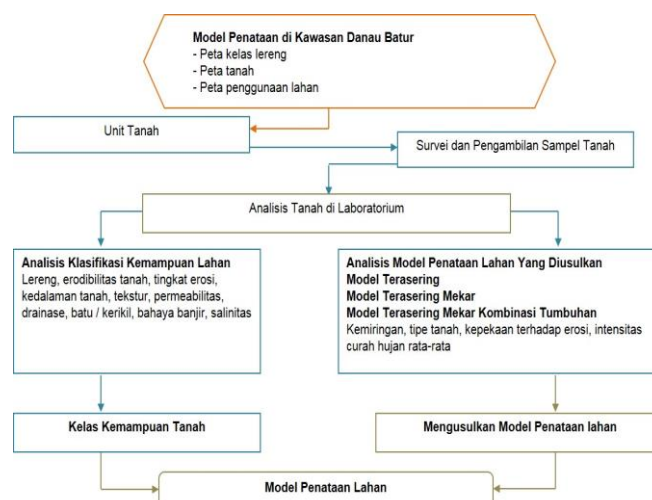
Model Penataan di Kawasan Danau Batur
- Peta kelas lereng
- Peta tanah
- Peta penggunaan lahan

Unit Tanah

Survei dan Pengambilan Sampel Tanah

Analisis Tanah di Laboratorium

Analisis Klasifikasi Kemampuan Lahan
Lereng, erodibilitas tanah, tingkat erosi, kedalaman tanah, tekstur, permeabilitas, drainase, batu / kerikil, bahaya banjir, salinitas

Analisis Model Penataan Lahan Yang Diusulkan
Model Terasering
Model Terasering Mekar
Model Terasering Mekar Kombinasi Tumbuhan
Kemiringan, tipe tanah, kepekaan terhadap erosi, intensitas curah hujan rata-rata

Kelas Kemampuan Tanah

Mengusulkan Model Penataan lahan

Model Penataan Lahan